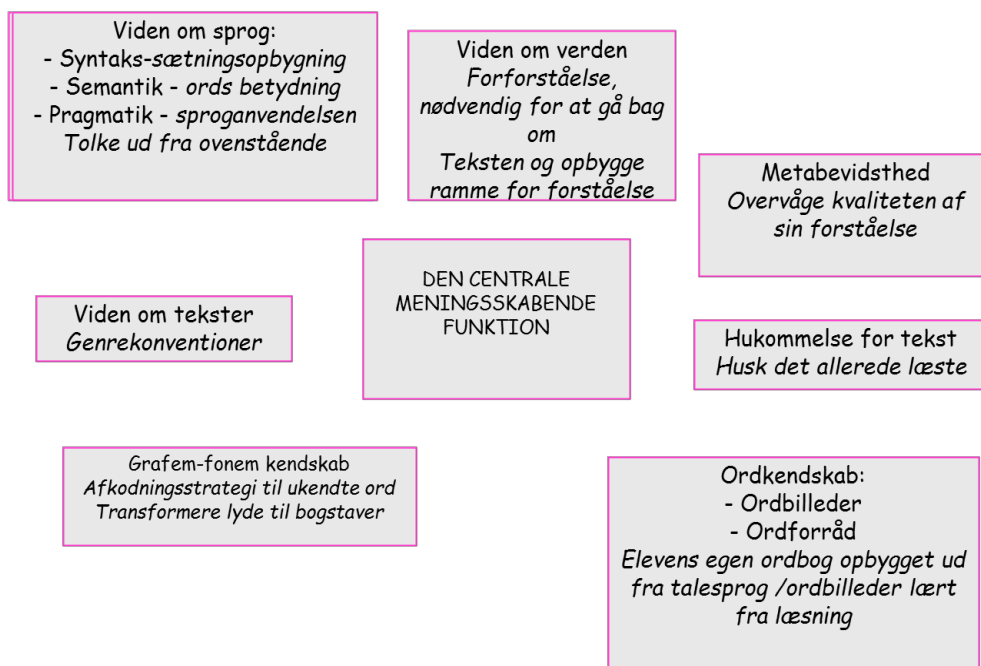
Viden om sprog:
- Syntaks-sætningsopbygning
- Semantik - ords betydning
- Pragmatik - sproganvendelsen
Tolke ud fra ovenstående

Viden om verden
Forforståelse,
nødvendig for at gå bag om
Teksten og opbygge ramme for forståelse

Metabevidsthed
Overvåge kvaliteten af sin forståelse

DEN CENTRALE MENINGSSKABENDE FUNKTION

Viden om tekster
Genrekonventioner

Hukommelse for tekst
Husk det allerede læste

Grafem-fonem kendskab
Afkodningsstrategi til ukendte ord
Transformere lyde til bogstaver

Ordkendskab:
- Ordbilleder
- Ordforråd
Elevens egen ordbog opbygget ud fra talesprog /ordbilleder lært fra læsning